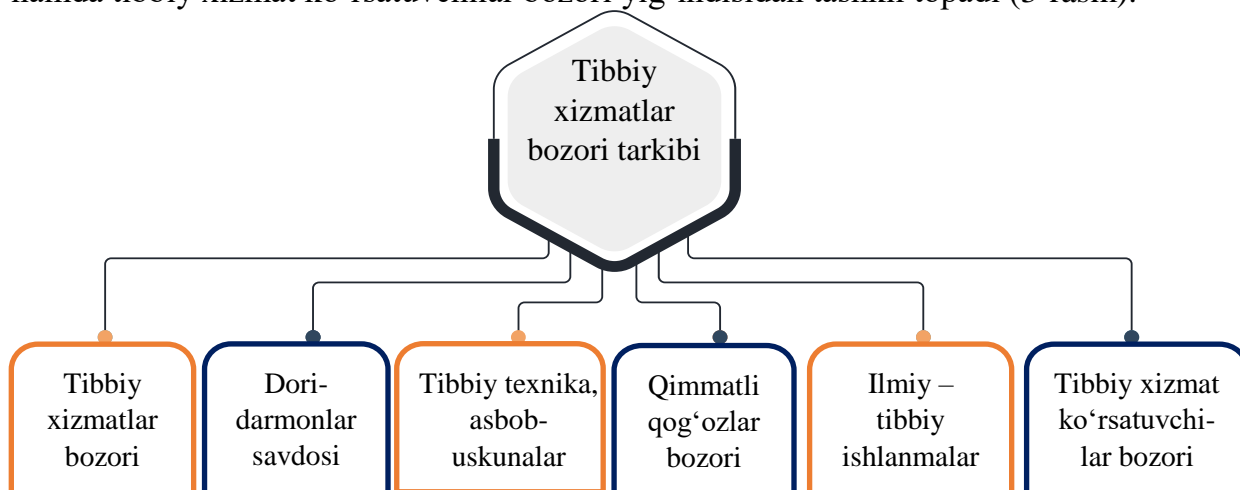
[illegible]

Tibbiy xizmatlar bozori tarkibi

Tibbiy xizmatlar bozori

Dori-darmonlar savdosi

Tibbiy texnika, asbob-uskunalar

Qimmatli qog‘ozlar bozori

Ilmiy – tibbiy ishlanmalar

Tibbiy xizmat ko‘rsatuvchilar bozori